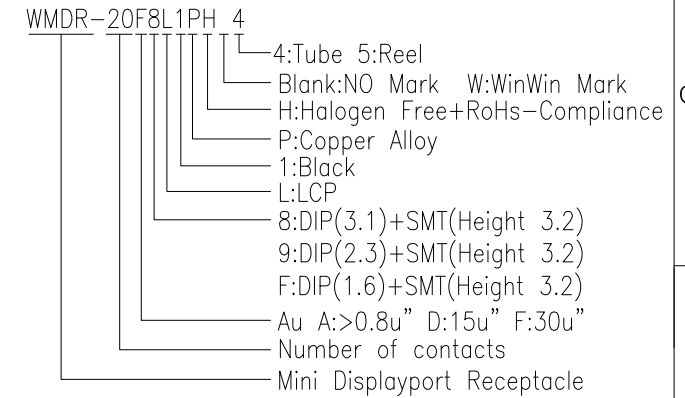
WMDR-20F8L1PH 4

4:Tube 5:Reel
Blank:NO Mark W:WinWin Mark
H:Halogen Free+RoHs-Compliance
P:Copper Alloy
1:Black
L:LCP
8:DIP(3.1)+SMT(Height 3.2)
9:DIP(2.3)+SMT(Height 3.2)
F:DIP(1.6)+SMT(Height 3.2)
Au A:>0.8u" D:15u" F:30u"
Number of contacts
Mini Displayport Receptacle